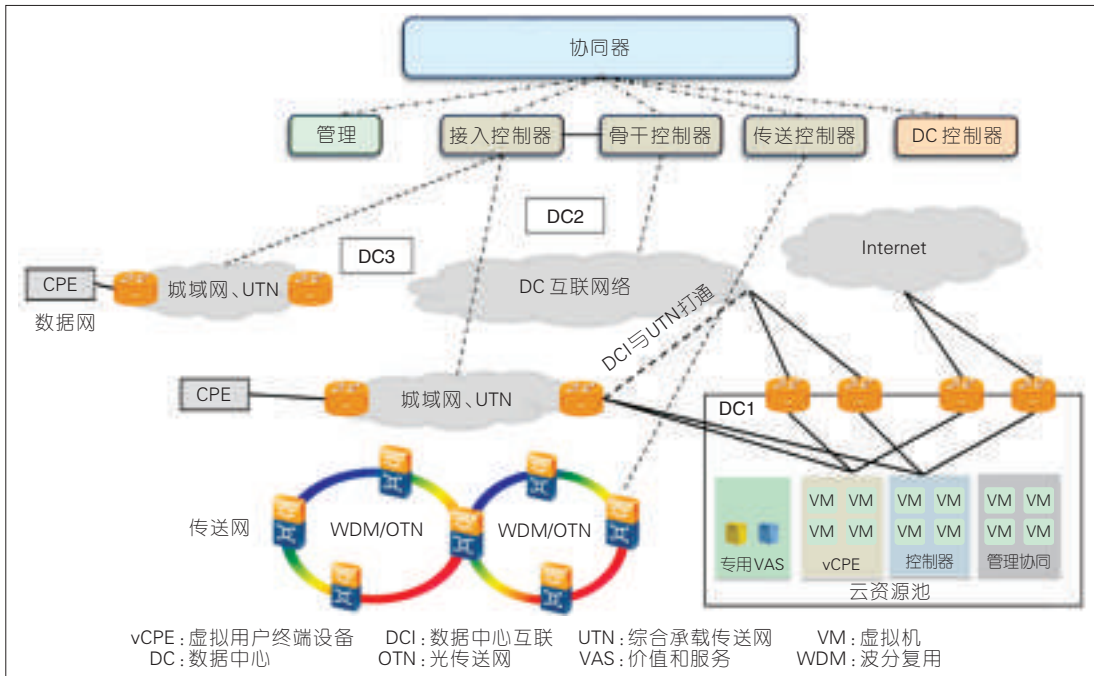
协同器

管理 接入控制器 骨干控制器 传送控制器 DC 控制器

DC2

DC3

Internet

CPE 城域网、UTN

数据网

DC 互联网络

DCI与UTN打通

CPE 城域网、UTN

DC1

传送网

WDM/OTN WDM/OTN

VM VM
VM VM
VM VM
VM VM
VM VM
VM VM

专用VAS vCPE 控制器 管理协同

云资源池

vCPE：虚拟用户终端设备 DCI：数据中心互联 UTN：综合承载传送网 VM：虚拟机
DC：数据中心 OTN：光传送网 VAS：价值和服务 WDM：波分复用